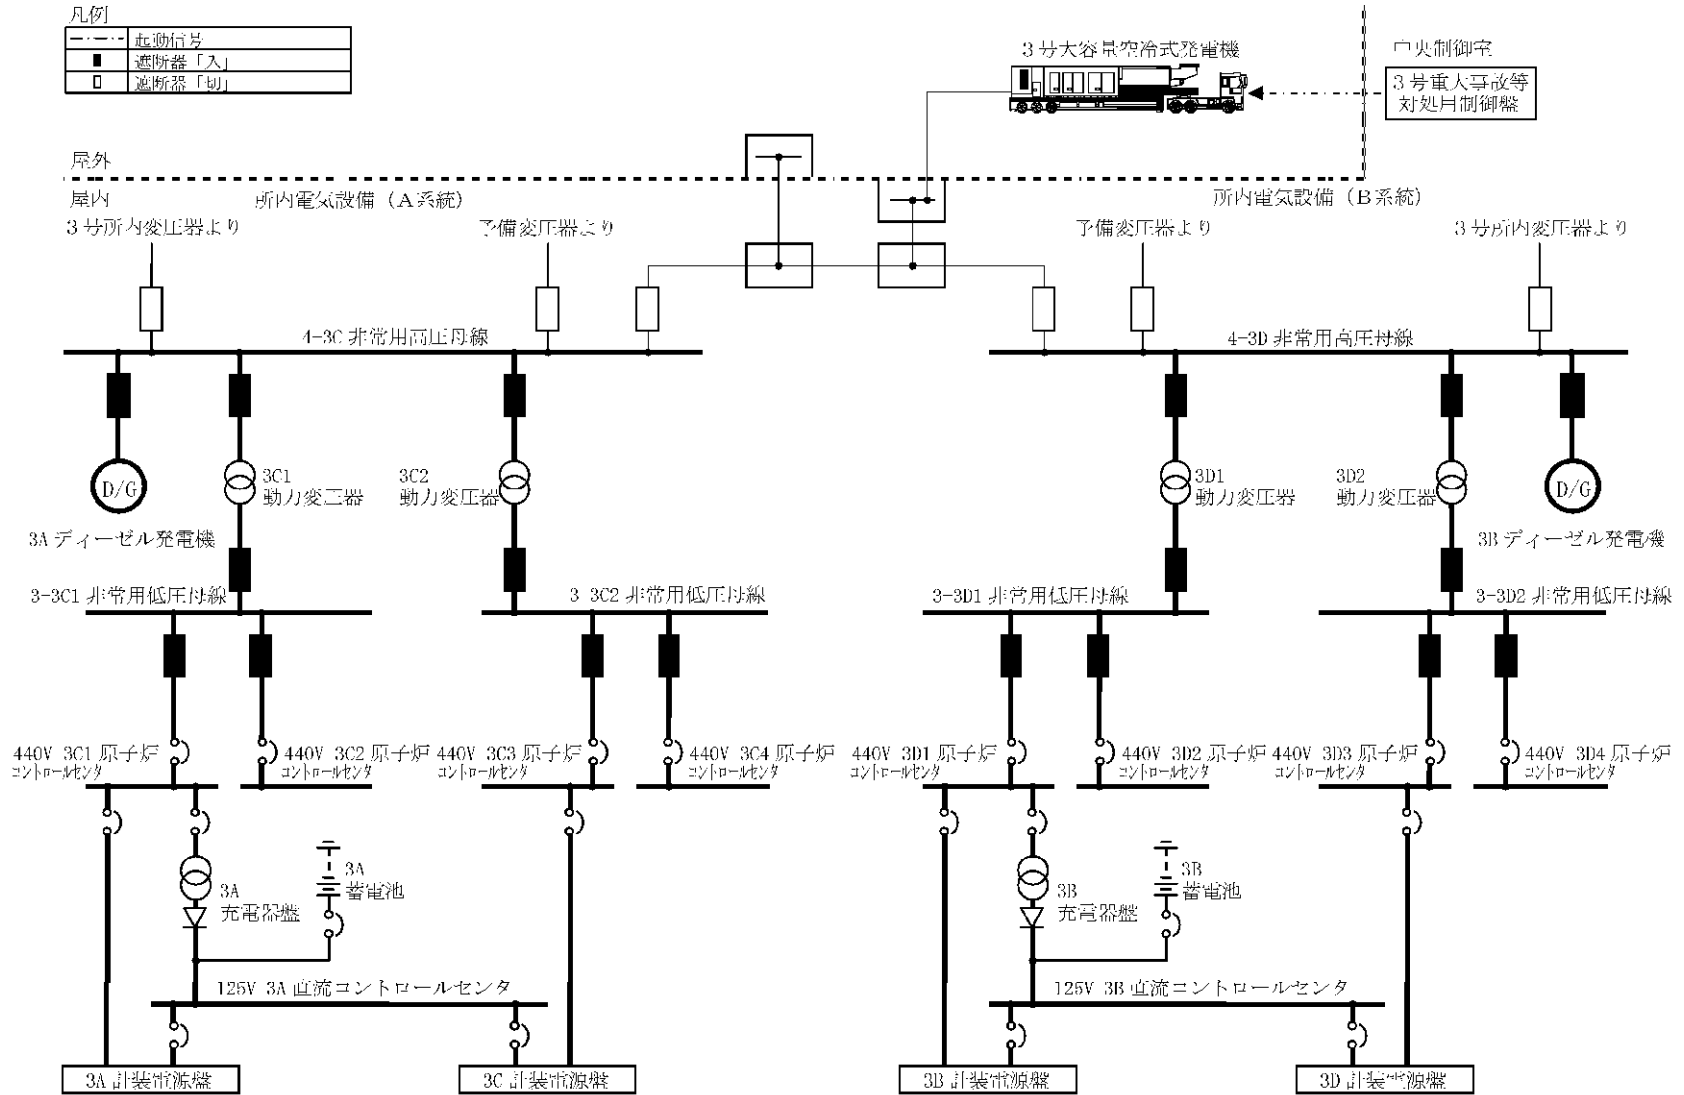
凡例

| | |
|---|---|
| ---- | 起動信号 |
| ■ | 遮断器「入」 |
| □ | 遮断器「切」 |

3号大容量空冷式発電機

中央制御室

3号重大事故等対処用制御盤

屋外

屋内

所内電気設備（A系統）

所内電気設備（B系統）

3号所内変圧器より

予備変圧器より

予備変圧器より

3号所内変圧器より

4-3C 非常用高圧母線

4-3D 非常用高圧母線

D/G

3A ディーゼル発電機

3C1 動力変圧器

3C2 動力変圧器

3D1 動力変圧器

3D2 動力変圧器

D/G

3B ディーゼル発電機

3-3C1 非常用低圧母線

3-3C2 非常用低圧母線

3-3D1 非常用低圧母線

3-3D2 非常用低圧母線

440V 3C1 原子炉コントロールセンタ

440V 3C2 原子炉コントロールセンタ

440V 3C3 原子炉コントロールセンタ

440V 3C4 原子炉コントロールセンタ

440V 3D1 原子炉コントロールセンタ

440V 3D2 原子炉コントロールセンタ

440V 3D3 原子炉コントロールセンタ

440V 3D4 原子炉コントロールセンタ

3A 充電器盤

3A 蓄電池

3B 充電器盤

3B 蓄電池

125V 3A 直流コントロールセンタ

125V 3B 直流コントロールセンタ

3A 計装用電源盤

3C 計装用電源盤

3B 計装用電源盤

3D 計装用電源盤